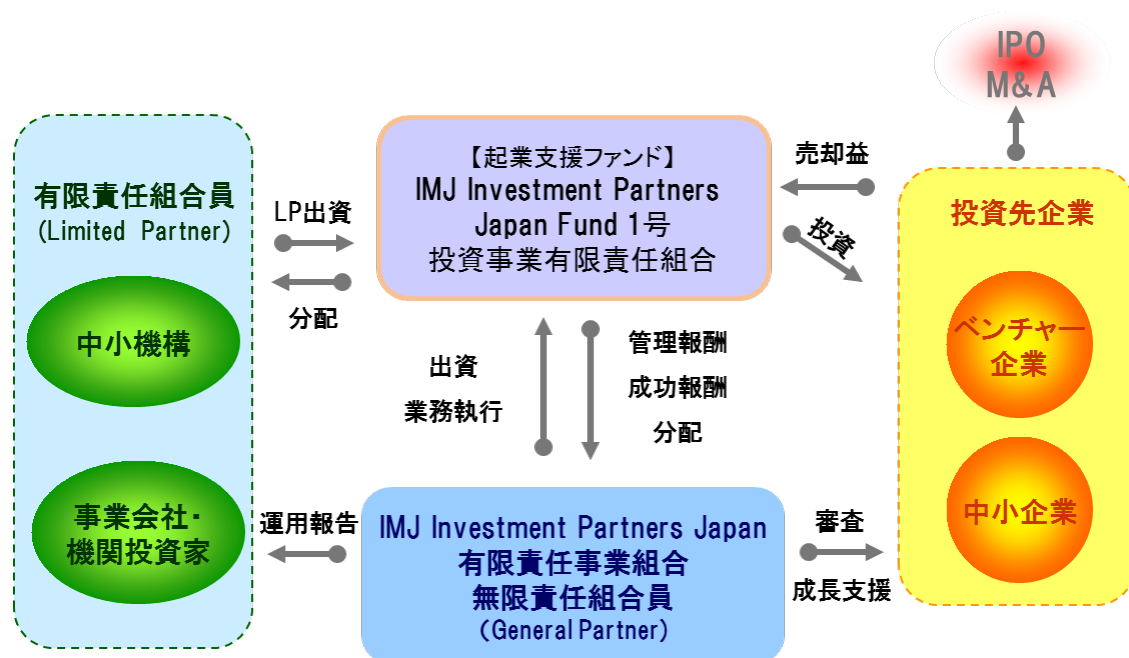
有限責任組合員
(Limited Partner)

中小機構

事業会社・
機関投資家

LP出資

分配

運用報告

【起業支援ファンド】
IMJ Investment Partners
Japan Fund 1号
投資事業有限責任組合

出資
業務執行

管理報酬
成功報酬
分配

IMJ Investment Partners Japan
有限責任事業組合
無限責任組合員
(General Partner)

売却益

投資

審査

成長支援

IPO
M&A

投資先企業

ベンチャー
企業

中小企業